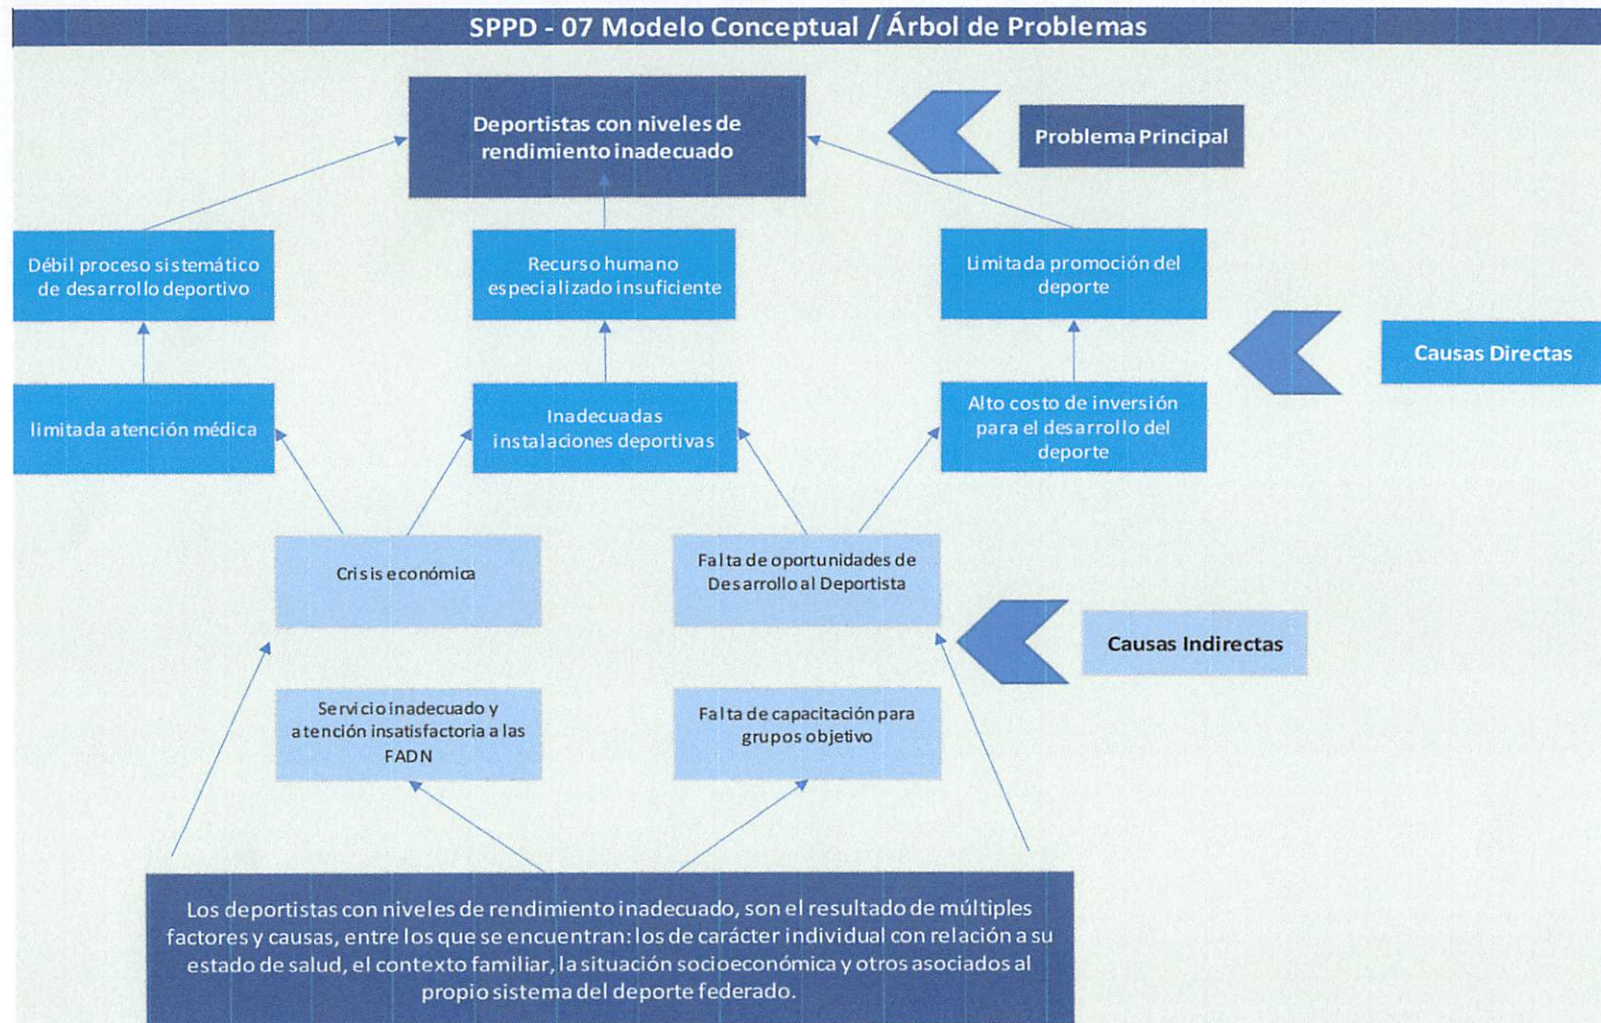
SPPD - 07 Modelo Conceptual / Árbol de Problemas

Deportistas con niveles de rendimiento inadecuado

Problema Principal

Débil proceso sistemático de desarrollo deportivo

Recurso humano especializado insuficiente

Limitada promoción del deporte

Causas Directas

limitada atención médica

Inadecuadas instalaciones deportivas

Alto costo de inversión para el desarrollo del deporte

Crisis económica

Falta de oportunidades de Desarrollo al Deportista

Causas Indirectas

Servicio inadecuado y atención insatisfactoria a las FADN

Falta de capacitación para grupos objetivo

Los deportistas con niveles de rendimiento inadecuado, son el resultado de múltiples factores y causas, entre los que se encuentran: los de carácter individual con relación a su estado de salud, el contexto familiar, la situación socioeconómica y otros asociados al propio sistema del deporte federado.